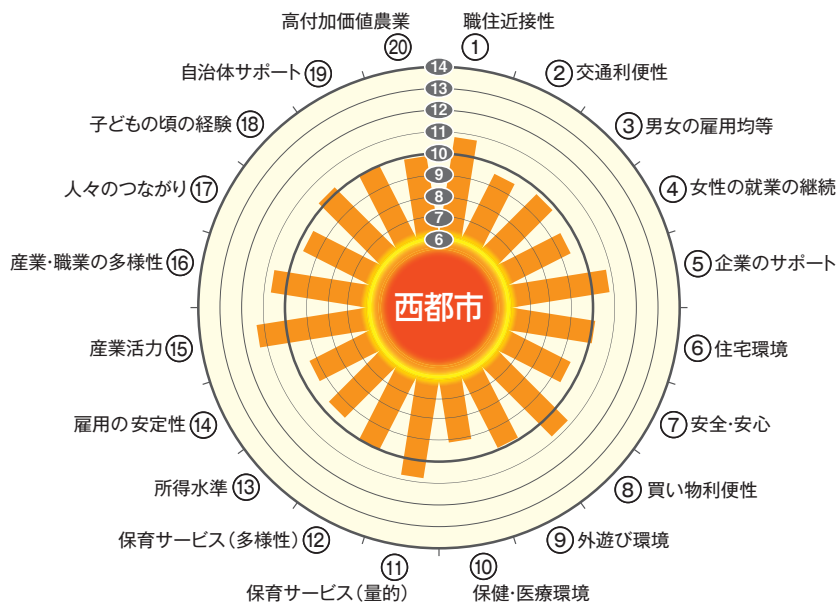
高付加価値農業
⑳
職住近接性
①
自治体サポート ⑲
② 交通利便性
子どもの頃の経験 ⑱
③ 男女の雇用均等
人々のつながり ⑰
④ 女性の就業の継続
産業・職業の多様性 ⑯
⑤ 企業のサポート
産業活力 ⑮
⑥ 住宅環境
雇用の安定性 ⑭
⑦ 安全・安心
所得水準 ⑬
⑧ 買い物利便性
保育サービス（多様性）⑫
⑨ 外遊び環境
⑪
保育サービス（量的）
⑩
保健・医療環境
14
13
12
11
10
9
8
7
6
西都市